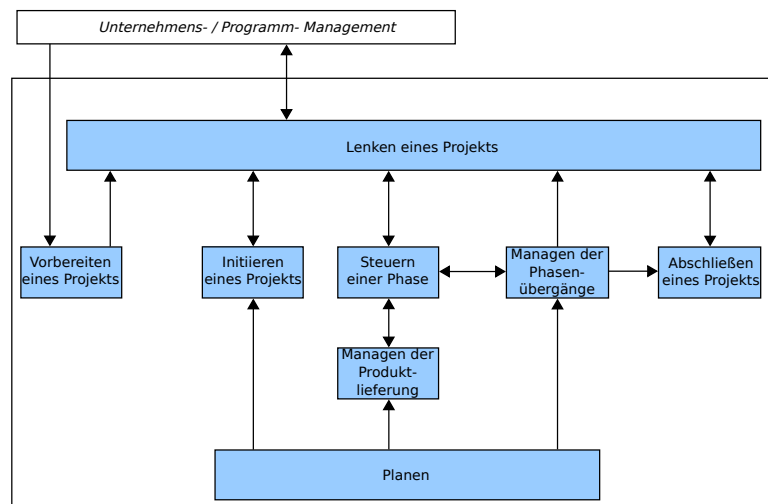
Unternehmens- / Programm- Management

Lenken eines Projekts

Vorbereiten eines Projekts

Initiieren eines Projekts

Steuern einer Phase

Managen der Phasenübergänge

Abschließen eines Projekts

Managen der Produktlieferung

Planen